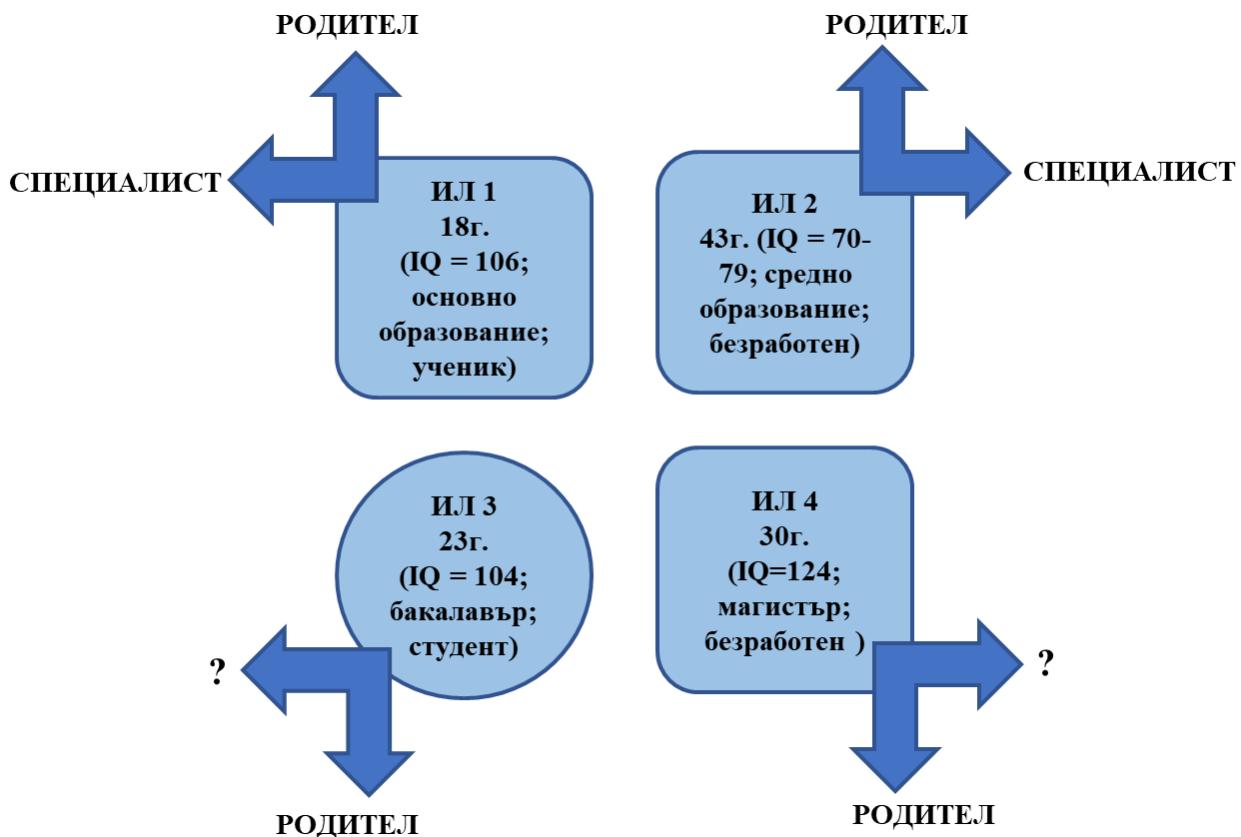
РОДИТЕЛ

СПЕЦИАЛИСТ

ИЛ 1
18г.
(IQ = 106;
основно
образование;
ученик)

РОДИТЕЛ

СПЕЦИАЛИСТ

ИЛ 2
43г. (IQ = 70-79; средно
образование;
безработен)

ИЛ 3
23г.
(IQ = 104;
бакалавър;
студент)

?

РОДИТЕЛ

ИЛ 4
30г.
(IQ=124;
магистър;
безработен )

?

РОДИТЕЛ